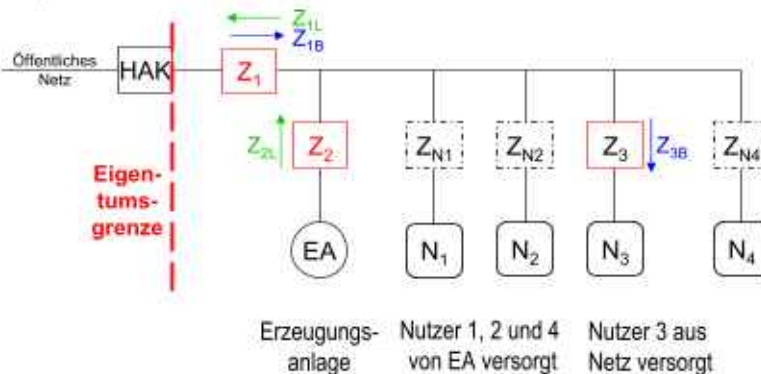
$Z_{1L}$
$Z_{1B}$

Öffentliches Netz

HAK

$Z_1$

$Z_{2L}$

$Z_2$

$Z_{N1}$

$Z_{N2}$

$Z_3$

$Z_{3B}$

$Z_{N4}$

Eigentumsgrenze

EA

$N_1$

$N_2$

$N_3$

$N_4$

Erzeugungsanlage

Nutzer 1, 2 und 4 von EA versorgt

Nutzer 3 aus Netz versorgt